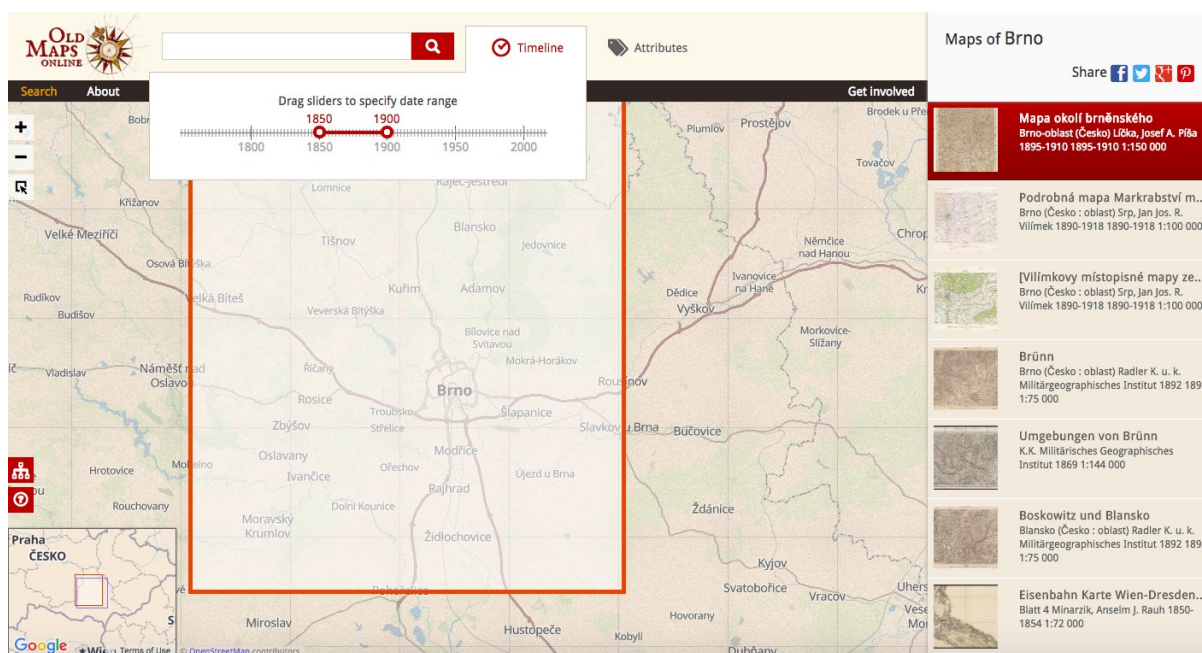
OLD MAPS ONLINE

Timeline

Attributes

Search About Get involved

Drag sliders to specify date range

1850 1900

1800 1850 1900 1950 2000

+
−

Bobr
Křižanov
Velké Meziříčí
Osová Bítýška
Rudíkov
Velká Bíteš
Budišov
Vladislav
Náměšť nad Oslavou
Hrotovice
Mohelno
Rouchovany
Lomnice
Kájec-Jestřebí
Blansko
Tišnov
Jedovnice
Kuřim
Adamov
Veverská Bítýška
Bílovice nad Svitavou
Mokrá-Horákov
Říčany
Brno
Rosice
Troubsko
Šlapanice
Zbýšov
Střelice
Oslavany
Modřice
Ivančice
Ořechov
Újezd u Brna
Rajhrad
Dolní Kounice
Moravský Krumlov
Židlochovice
Pohořelice
Miroslav
Hustopeče
Kobylí
Dubňany
Hovorany
Plumlov
Prostějov
Tovačov
Brodek u Pře
Chrop
Němčice nad Hanou
Ivanovice na Hané
Dědice
Vyškov
Kr
Morkovice-Slížany
Rousínov
Slavkov u Brna
Bučovice
Ždánice
Kyjov
Svatobořice
Vracov
Uhers
Vese
Mo
Praha
ČESKO
Google
Terms of Use
© OpenStreetMap contributors

Maps of Brno

Share

Mapa okolí brněnského
Brno-oblast (Česko) Lička, Josef A. Píša 1895-1910 1895-1910 1:150 000

Podrobná mapa Markrabství m...
Brno (Česko : oblast) Srp, Jan Jos. R. Vilímek 1890-1918 1890-1918 1:100 000

[Vilímkovy místopisné mapy ze...
Brno (Česko : oblast) Srp, Jan Jos. R. Vilímek 1890-1918 1890-1918 1:100 000

Brünn
Brno (Česko : oblast) Radler K. u. k. Militärgeographisches Institut 1892 189 1:75 000

Umgebungen von Brünn
K.K. Militärisches Geographisches Institut 1869 1:144 000

Boskowitz und Blansko
Blansko (Česko : oblast) Radler K. u. k. Militärgeographisches Institut 1892 189 1:75 000

Eisenbahn Karte Wien-Dresden...
Blatt 4 Minarzik, Anselm J. Rauh 1850-1854 1:72 000